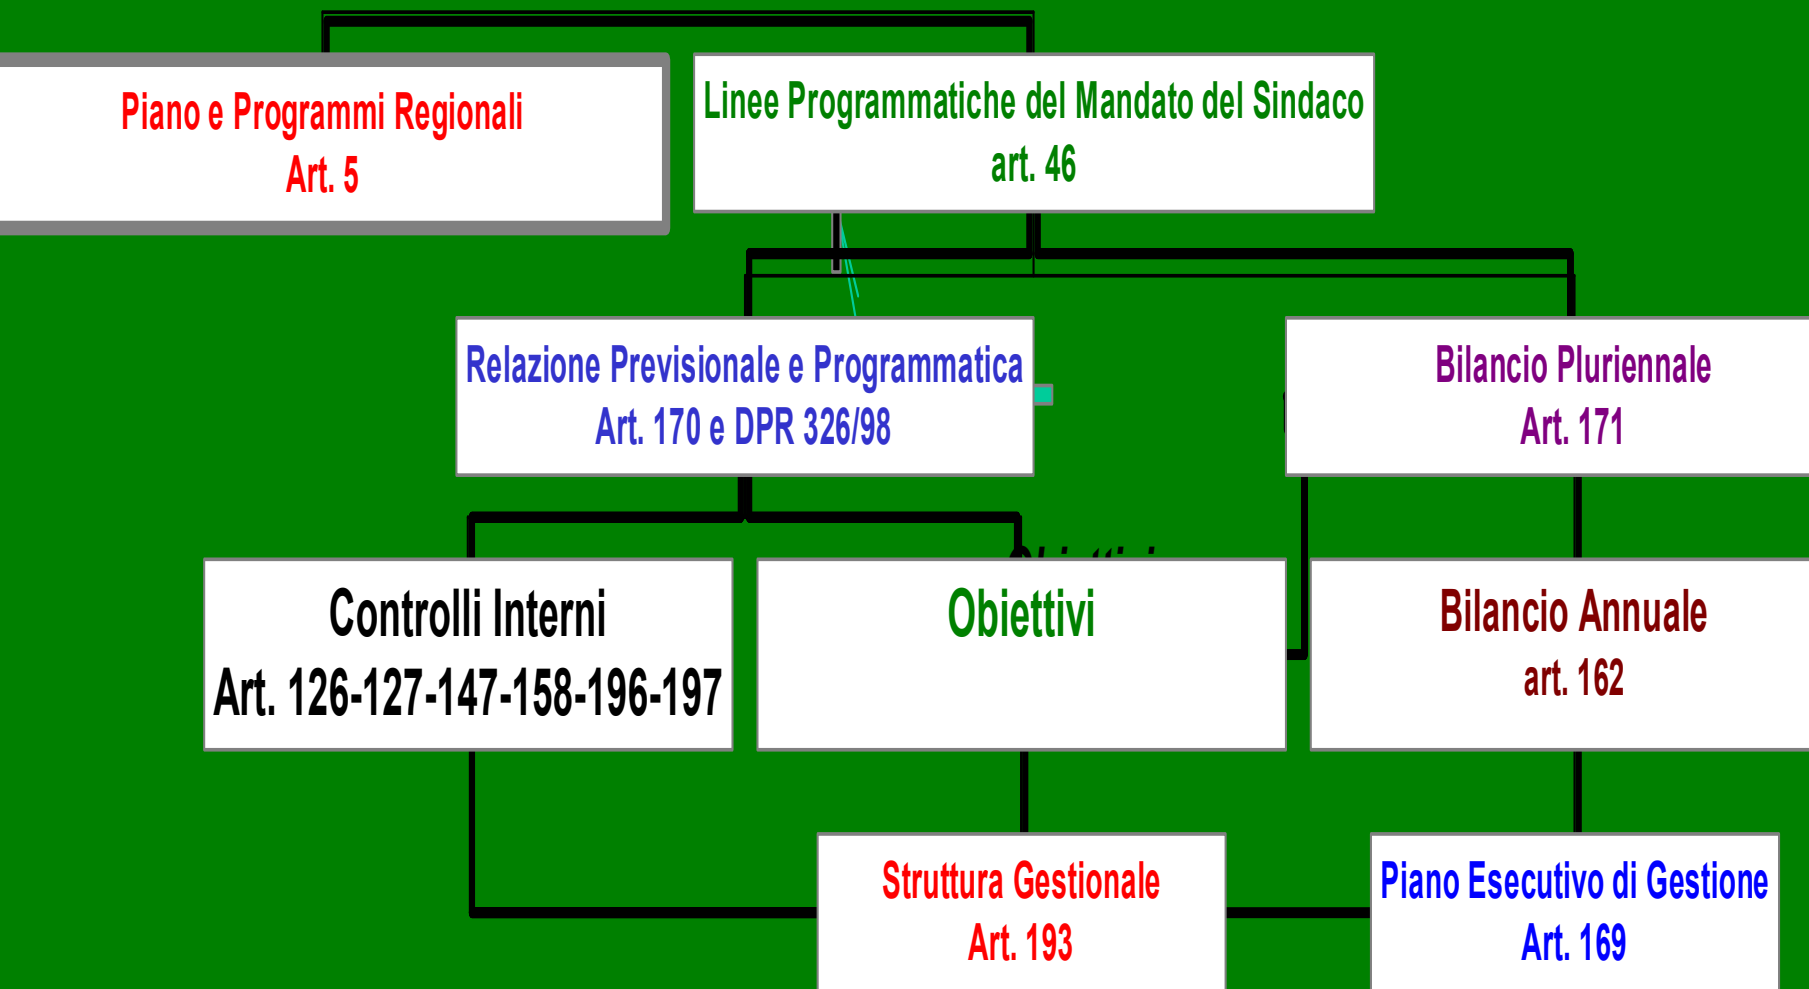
Piano e Programmi Regionali
Art. 5

Linee Programmatiche del Mandato del Sindaco
art. 46

Relazione Previsionale e Programmatica
Art. 170 e DPR 326/98

Bilancio Pluriennale
Art. 171

Controlli Interni
Art. 126-127-147-158-196-197

Obiettivi

Bilancio Annuale
art. 162

Struttura Gestionale
Art. 193

Piano Esecutivo di Gestione
Art. 169